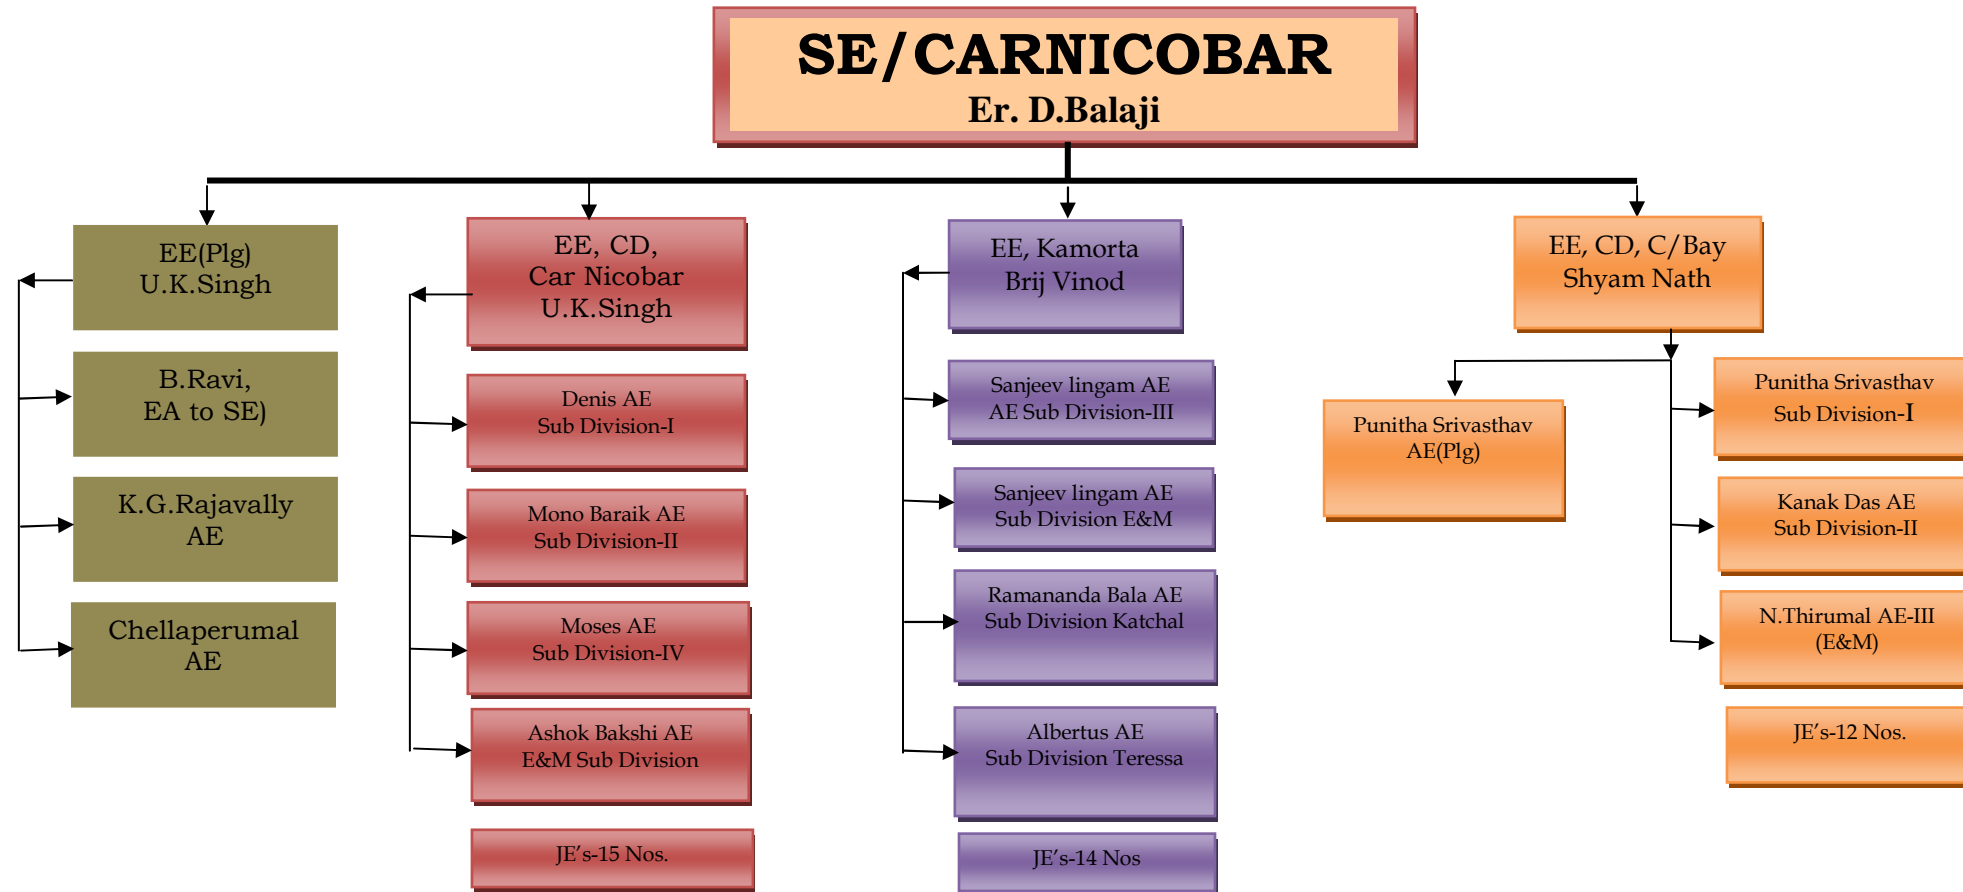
SE/CARNICOBAR
Er. D.Balaji

EE(Plg)
U.K.Singh

B.Ravi,
EA to SE)

K.G.Rajavally
AE

Chellaperumal
AE

EE, CD,
Car Nicobar
U.K.Singh

Denis AE
Sub Division-I

Mono Baraik AE
Sub Division-II

Moses AE
Sub Division-IV

Ashok Bakshi AE
E&M Sub Division

JE's-15 Nos.

EE, Kamorta
Brij Vinod

Sanjeev lingam AE
AE Sub Division-III

Sanjeev lingam AE
Sub Division E&M

Ramananda Bala AE
Sub Division Katchal

Albertus AE
Sub Division Teressa

JE's-14 Nos

EE, CD, C/Bay
Shyam Nath

Punitha Srivasthav
AE(Plg)

Punitha Srivasthav
Sub Division-I

Kanak Das AE
Sub Division-II

N.Thirumal AE-III
(E&M)

JE's-12 Nos.